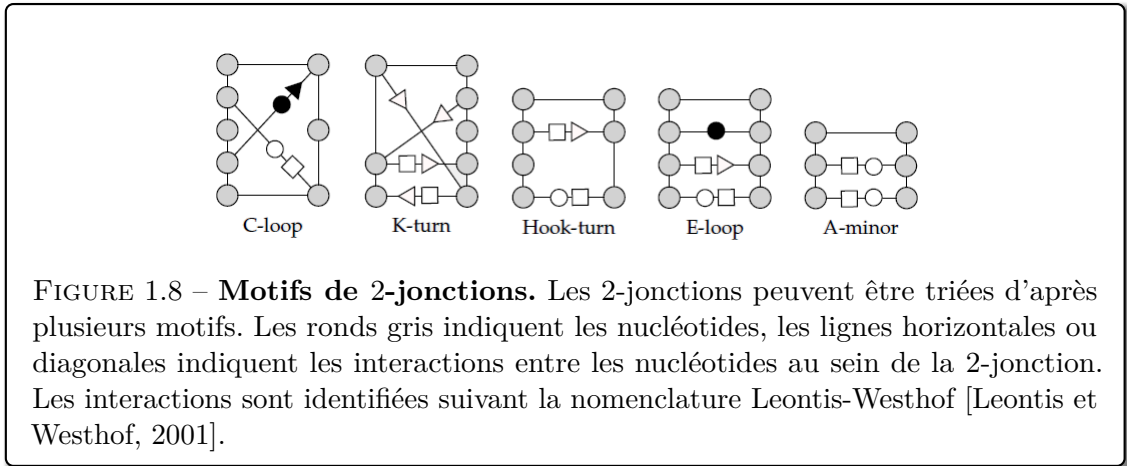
C-loop K-turn Hook-turn E-loop A-minor

FIGURE 1.8 – **Motifs de 2-jonctions.** Les 2-jonctions peuvent être triées d'après plusieurs motifs. Les ronds gris indiquent les nucléotides, les lignes horizontales ou diagonales indiquent les interactions entre les nucléotides au sein de la 2-jonction. Les interactions sont identifiées suivant la nomenclature Leontis-Westhof [Leontis et Westhof, 2001].